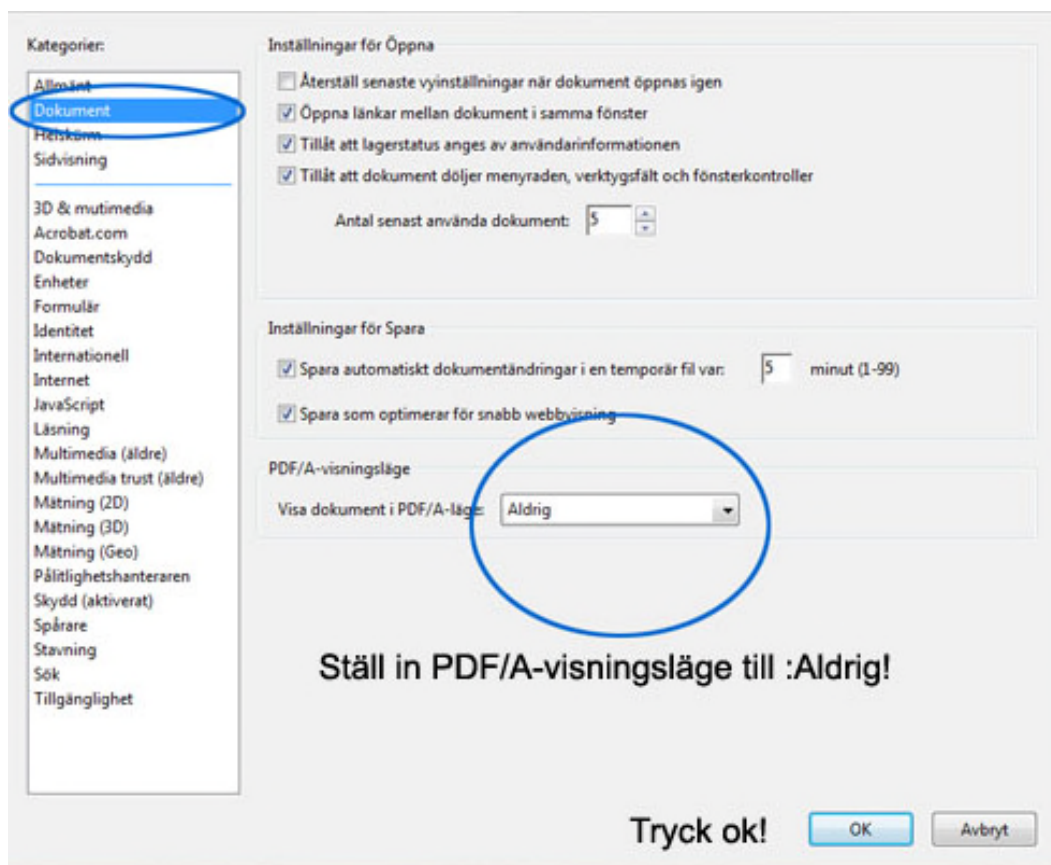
Kategorier:

Allmänt
Dokument
Helskärm
Sidvisning

3D & mutimedia
Acrobat.com
Dokumentskydd
Enheter
Formulär
Identitet
Internationell
Internet
JavaScript
Läsning
Multimedia (äldre)
Multimedia trust (äldre)
Mätning (2D)
Mätning (3D)
Mätning (Geo)
Pålitlighetshanteraren
Skydd (aktiverat)
Spårare
Stavning
Sök
Tillgänglighet

Inställningar för Öppna

Återställ senaste vyinställningar när dokument öppnas igen
Öppna länkar mellan dokument i samma fönster
Tillåt att lagerstatus anges av användarinformationen
Tillåt att dokument döljer menyraden, verktygsfält och fönsterkontroller

Antal senast använda dokument: 5

Inställningar för Spara

Spara automatiskt dokumentändringar i en temporär fil var: 5 minut (1-99)
Spara som optimerar för snabb webbvisning

PDF/A-visningsläge

Visa dokument i PDF/A-läge: Aldrig

Ställ in PDF/A-visningsläge till :Aldrig!

Tryck ok!

OK
Avbryt